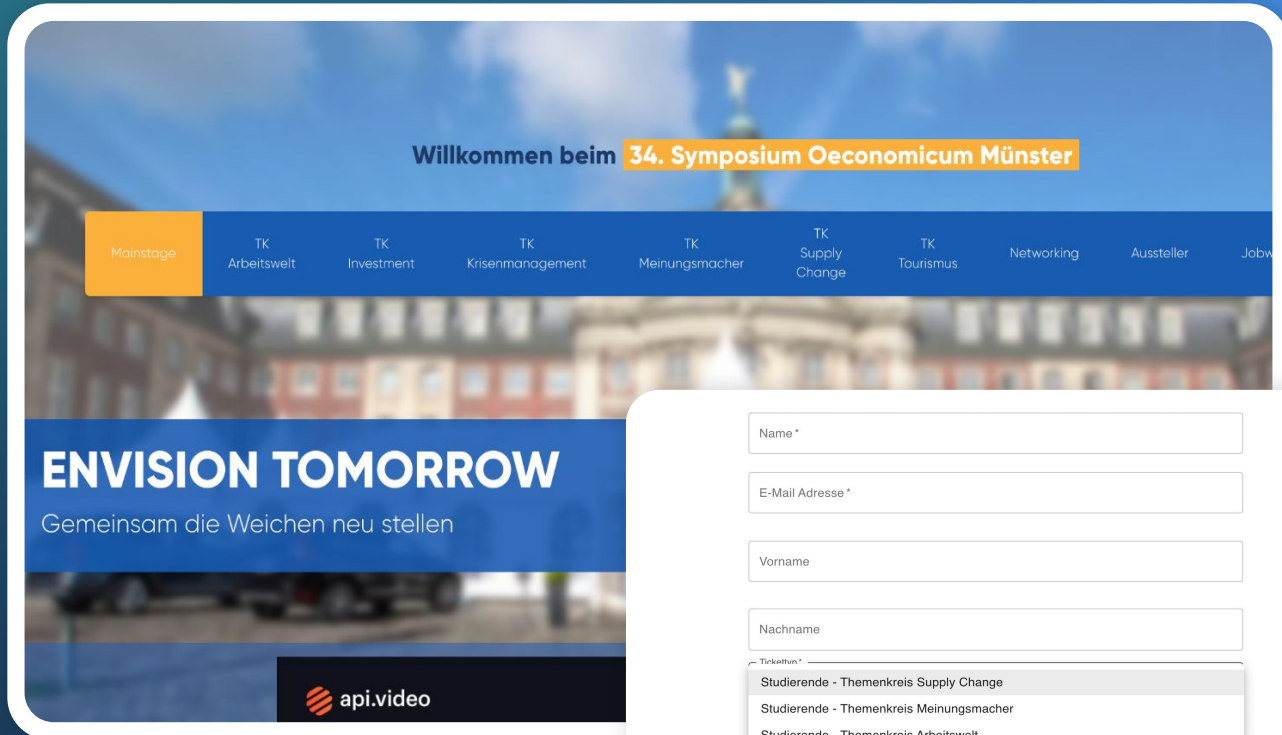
Willkommen beim 34. Symposium Oeconomicum Münster

Mainstage
TK Arbeitswelt
TK Investment
TK Krisenmanagement
TK Meinungsmacher
TK Supply Change
TK Tourismus
Networking
Aussteller
Jobw

ENVISION TOMORROW
Gemeinsam die Weichen neu stellen

api.video

Name *
E-Mail Adresse *
Vorname
Nachname
Tickettyp *
Studierende - Themenkreis Supply Change
Studierende - Themenkreis Meinungsmacher
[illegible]